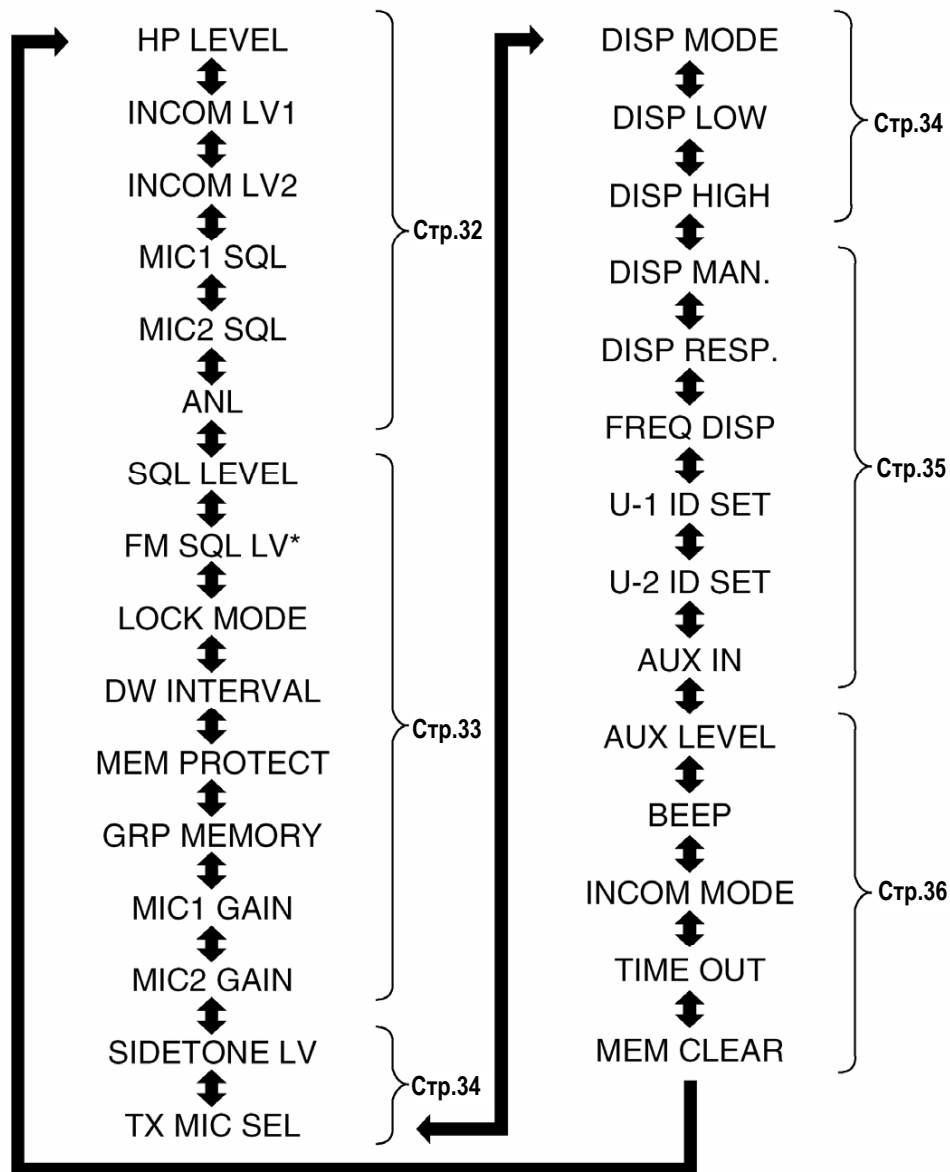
HP LEVEL
INCOM LV1
INCOM LV2
MIC1 SQL
MIC2 SQL
ANL
Стр.32

SQL LEVEL
FM SQL LV*
LOCK MODE
DW INTERVAL
MEM PROTECT
GRP MEMORY
MIC1 GAIN
MIC2 GAIN
Стр.33

SIDETONE LV
TX MIC SEL
Стр.34

DISP MODE
DISP LOW
DISP HIGH
Стр.34

DISP MAN.
DISP RESP.
FREQ DISP
U-1 ID SET
U-2 ID SET
AUX IN
Стр.35

AUX LEVEL
BEEP
INCOM MODE
TIME OUT
MEM CLEAR
Стр.36